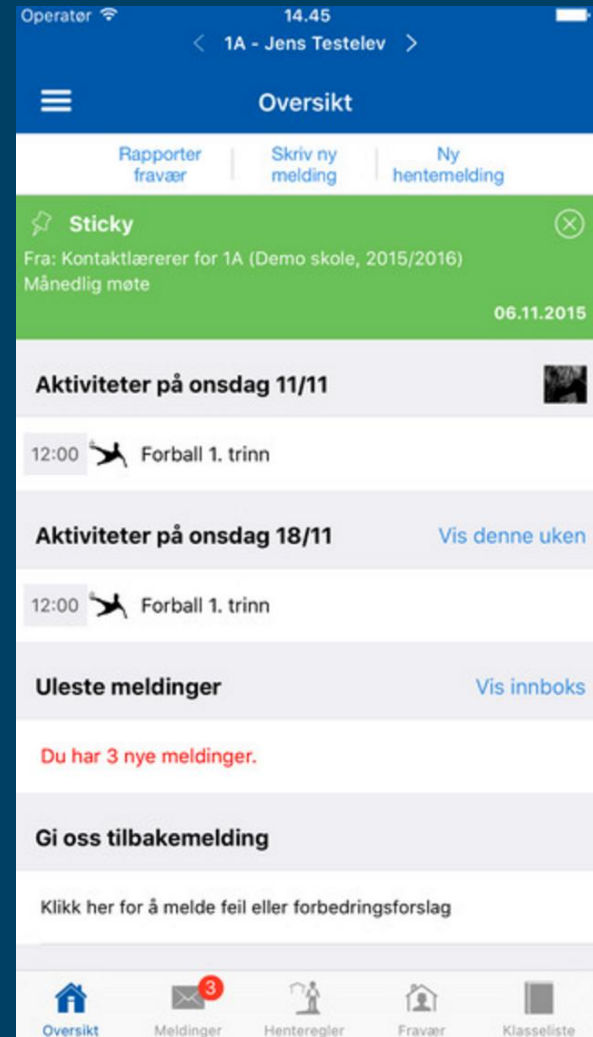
Operatør
14.45
1A - Jens Testelev

Oversikt

Rapporter fravær | Skriv ny melding | Ny hentemelding

Sticky
Fra: Kontaktlærerer for 1A (Demo skole, 2015/2016)
Månedlig møte
06.11.2015

Aktiviteter på onsdag 11/11

12:00 Forball 1. trinn

Aktiviteter på onsdag 18/11 Vis denne uken

12:00 Forball 1. trinn

Uleste meldinger Vis innboks

Du har 3 nye meldinger.

Gi oss tilbakemelding

Klikk her for å melde feil eller forbedringsforslag

Oversikt | Meldinger 3 | Henteregler | Fravær | Klasseliste